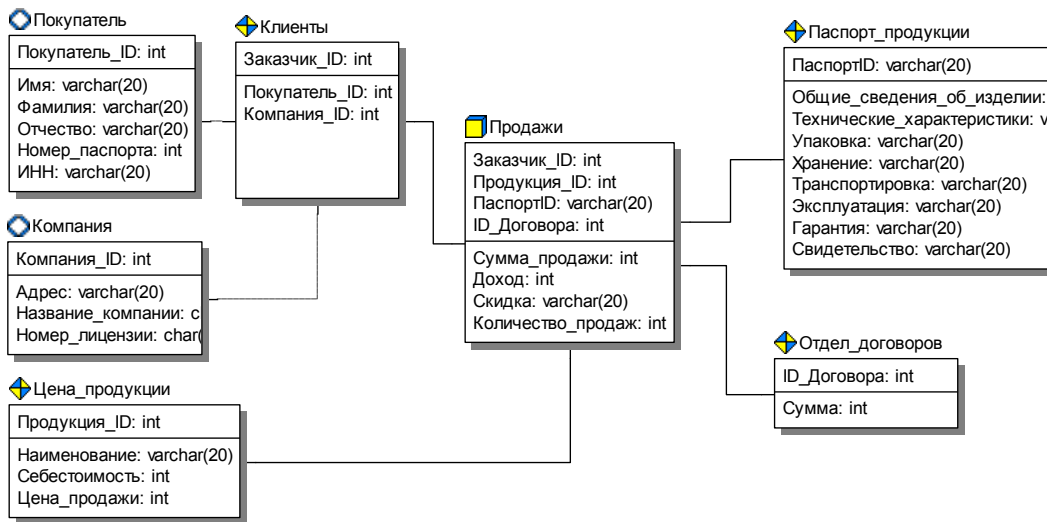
Покупатель

Покупатель_ID: int

Имя: varchar(20)
Фамилия: varchar(20)
Отчество: varchar(20)
Номер_паспорта: int
ИНН: varchar(20)

Клиенты

Заказчик_ID: int

Покупатель_ID: int
Компания_ID: int

Паспорт_продукции

ПаспортID: varchar(20)

Общие_сведения_об_изделии:
Технические_характеристики: v
Упаковка: varchar(20)
Хранение: varchar(20)
Транспортировка: varchar(20)
Эксплуатация: varchar(20)
Гарантия: varchar(20)
Свидетельство: varchar(20)

Продажи

Заказчик_ID: int
Продукция_ID: int
ПаспортID: varchar(20)
ID_Договора: int

Сумма_продажи: int
Доход: int
Скидка: varchar(20)
Количество_продаж: int

Компания

Компания_ID: int

Адрес: varchar(20)
Название_компании: c
Номер_лицензии: char(

Отдел_договоров

ID_Договора: int

Сумма: int

Цена_продукции

Продукция_ID: int

Наименование: varchar(20)
Себестоимость: int
Цена_продажи: int